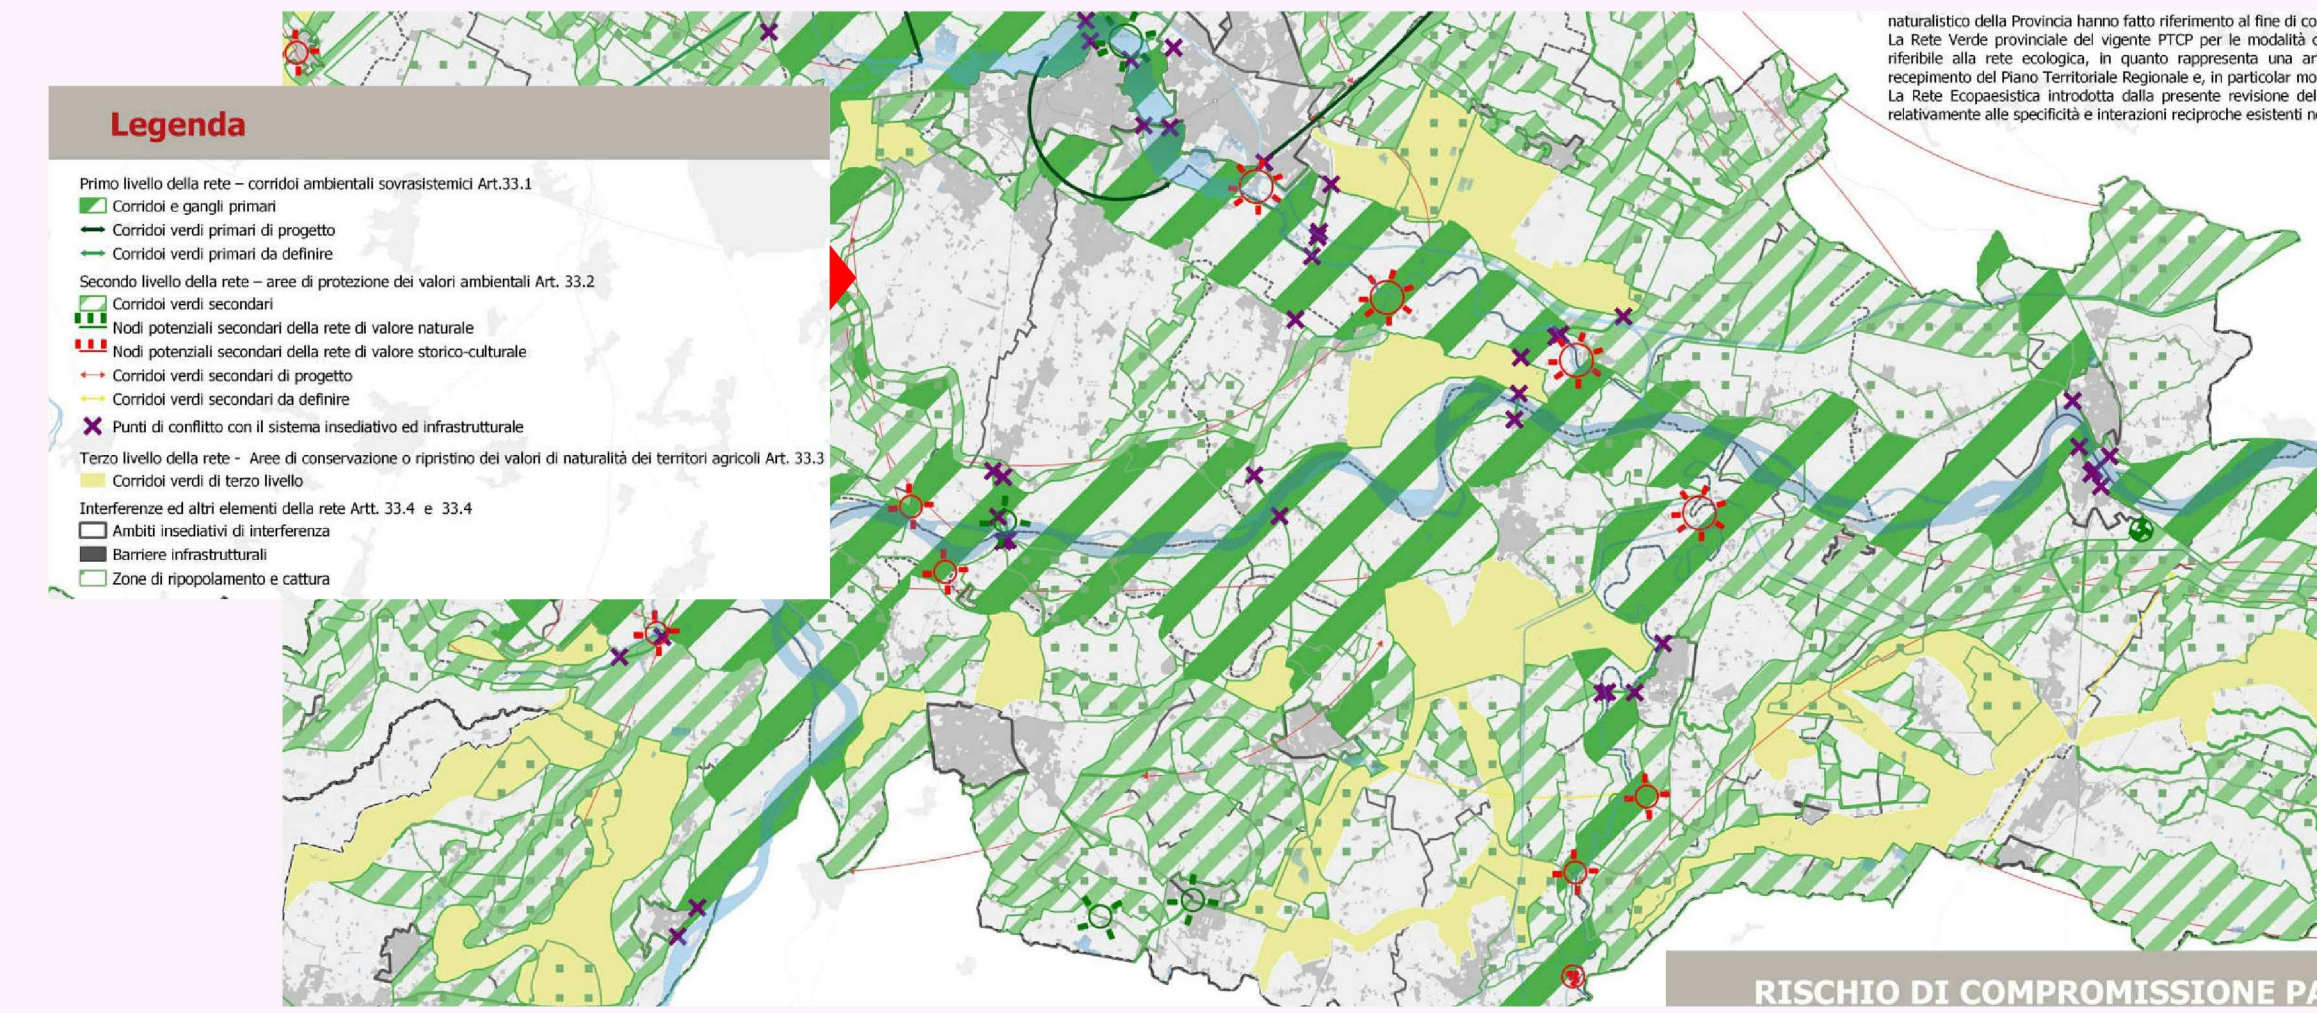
naturalistico della Provincia hanno fatto riferimento al fine di co
La Rete Verde provinciale del vigente PTCP per le modalità c
riferibile alla rete ecologica, in quanto rappresenta una ar
recepimento del Piano Territoriale Regionale e, in particolar mo
La Rete Ecopaesistica introdotta dalla presente revisione del
relativamente alle specificità e interazioni reciproche esistenti n

Legenda

Primo livello della rete – corridoi ambientali sovrasistemici Art.33.1
Corridoi e gangli primari
Corridoi verdi primari di progetto
Corridoi verdi primari da definire

Secondo livello della rete – aree di protezione dei valori ambientali Art. 33.2
Corridoi verdi secondari
Nodi potenziali secondari della rete di valore naturale
Nodi potenziali secondari della rete di valore storico-culturale
Corridoi verdi secondari di progetto
Corridoi verdi secondari da definire
Punti di conflitto con il sistema insediativo ed infrastrutturale

Terzo livello della rete - Aree di conservazione o ripristino dei valori di naturalità dei territori agricoli Art. 33.3
Corridoi verdi di terzo livello

Interferenze ed altri elementi della rete Artt. 33.4 e 33.4
Ambiti insediativi di interferenza
Barriere infrastrutturali
Zone di ripopolamento e cattura

RISCHIO DI COMPROMISSIONE PA